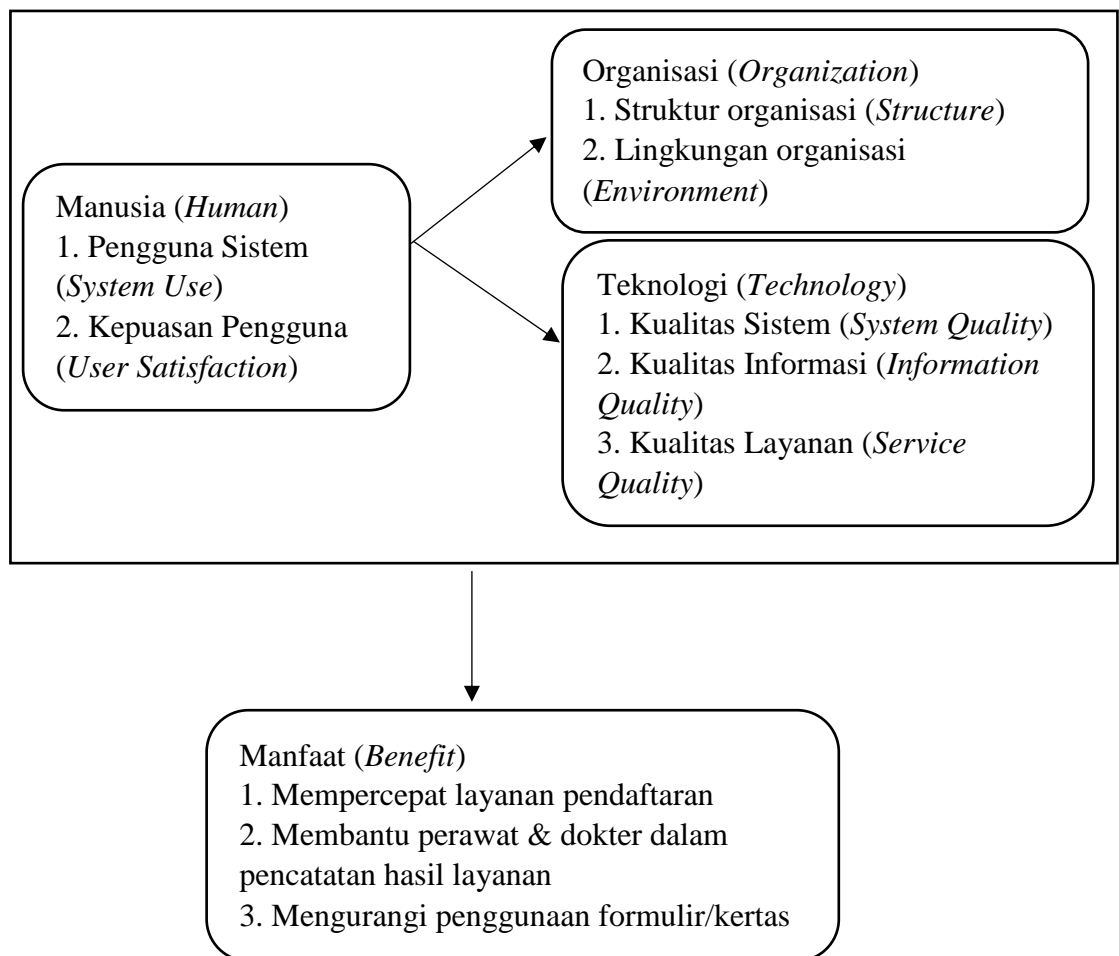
Manusia (Human)
1. Pengguna Sistem (System Use)
2. Kepuasan Pengguna (User Satisfaction)

Organisasi (Organization)
1. Struktur organisasi (Structure)
2. Lingkungan organisasi (Environment)

Teknologi (Technology)
1. Kualitas Sistem (System Quality)
2. Kualitas Informasi (Information Quality)
3. Kualitas Layanan (Service Quality)

Manfaat (Benefit)
1. Mempercepat layanan pendaftaran
2. Membantu perawat & dokter dalam pencatatan hasil layanan
3. Mengurangi penggunaan formulir/kertas